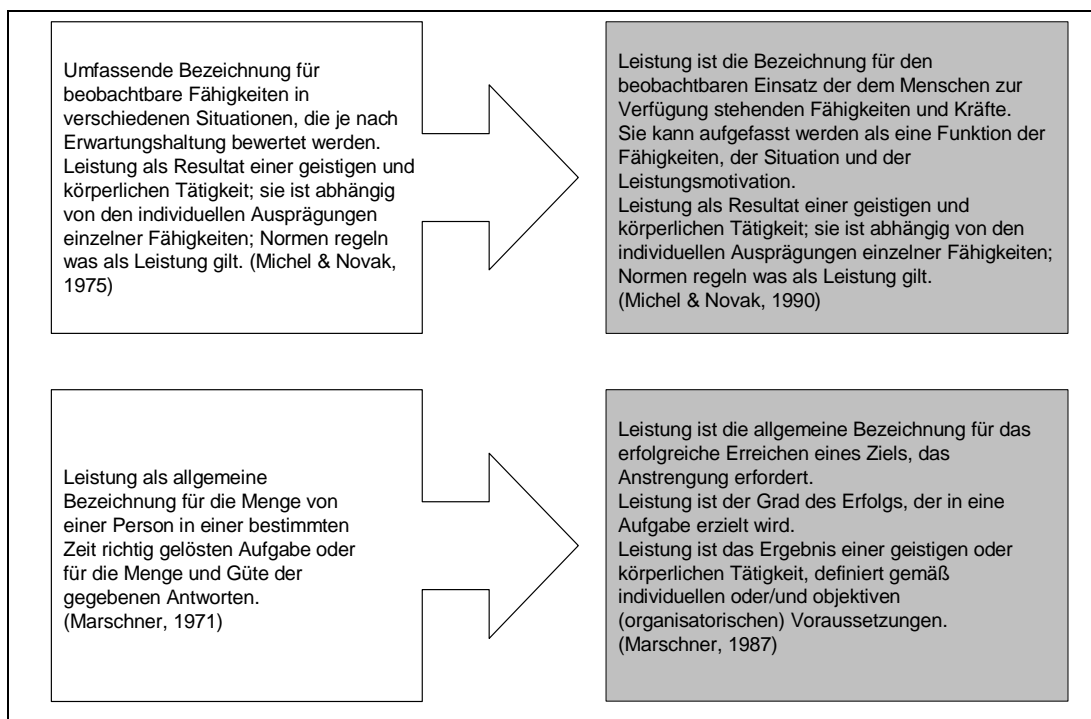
Umfassende Bezeichnung für beobachtbare Fähigkeiten in verschiedenen Situationen, die je nach Erwartungshaltung bewertet werden. Leistung als Resultat einer geistigen und körperlichen Tätigkeit; sie ist abhängig von den individuellen Ausprägungen einzelner Fähigkeiten; Normen regeln was als Leistung gilt. (Michel & Novak, 1975)

Leistung ist die Bezeichnung für den beobachtbaren Einsatz der dem Menschen zur Verfügung stehenden Fähigkeiten und Kräfte.
Sie kann aufgefasst werden als eine Funktion der Fähigkeiten, der Situation und der Leistungsmotivation.
Leistung als Resultat einer geistigen und körperlichen Tätigkeit; sie ist abhängig von den individuellen Ausprägungen einzelner Fähigkeiten; Normen regeln was als Leistung gilt.
(Michel & Novak, 1990)

Leistung als allgemeine Bezeichnung für die Menge von einer Person in einer bestimmten Zeit richtig gelösten Aufgabe oder für die Menge und Güte der gegebenen Antworten.
(Marschner, 1971)

Leistung ist die allgemeine Bezeichnung für das erfolgreiche Erreichen eines Ziels, das Anstrengung erfordert.
Leistung ist der Grad des Erfolgs, der in eine Aufgabe erzielt wird.
Leistung ist das Ergebnis einer geistigen oder körperlichen Tätigkeit, definiert gemäß individuellen oder/und objektiven (organisatorischen) Voraussetzungen.
(Marschner, 1987)